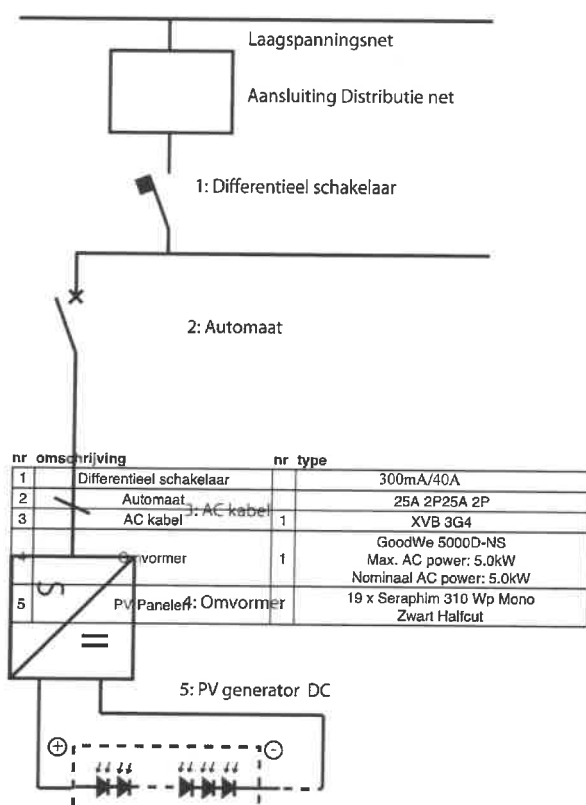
Laagspanningsnet

Aansluiting Distributie net

1: Differentieel schakelaar

2: Automaat

3: AC kabel

4: Omvormer

5: PV generator DC

| nr | omschrijving | nr | type |
|---|---|---|---|
| 1 | Differentieel schakelaar | | 300mA/40A |
| 2 | Automaat | | 25A 2P25A 2P |
| 3 | AC kabel | 1 | XVB 3G4 |
| 4 | Omvormer | 1 | GoodWe 5000D-NS Max. AC power: 5.0kW Nominaal AC power: 5.0kW |
| 5 | PV Panelen | | 19 x Seraphim 310 Wp Mono Zwart Halfcut |

$\oplus$ $\ominus$